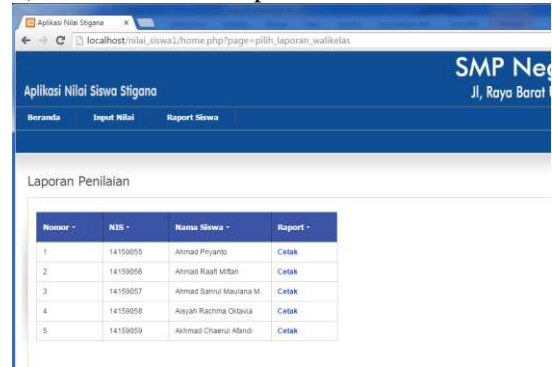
Aplikasi Nilai Stigana

localhost/nilai_siswa1/home.php?page=pilih_laporan_walikelas

Aplikasi Nilai Siswa Stigana

SMP Ne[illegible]

Jl, Raya Barat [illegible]

Beranda Input Nilai Raport Siswa

Laporan Penilaian

| Nomor | NIS | Nama Siswa | Raport |
|---|---|---|---|
| 1 | 14159055 | Ahmad Priyanto | Cetak |
| 2 | 14159056 | Ahmad Raafi Miftah | Cetak |
| 3 | 14159057 | Ahmad Sahrul Maulana M. | Cetak |
| 4 | 14159058 | Aisyah Rachma Oktavia | Cetak |
| 5 | 14159059 | Akhmad Chaerul Afandi | Cetak |